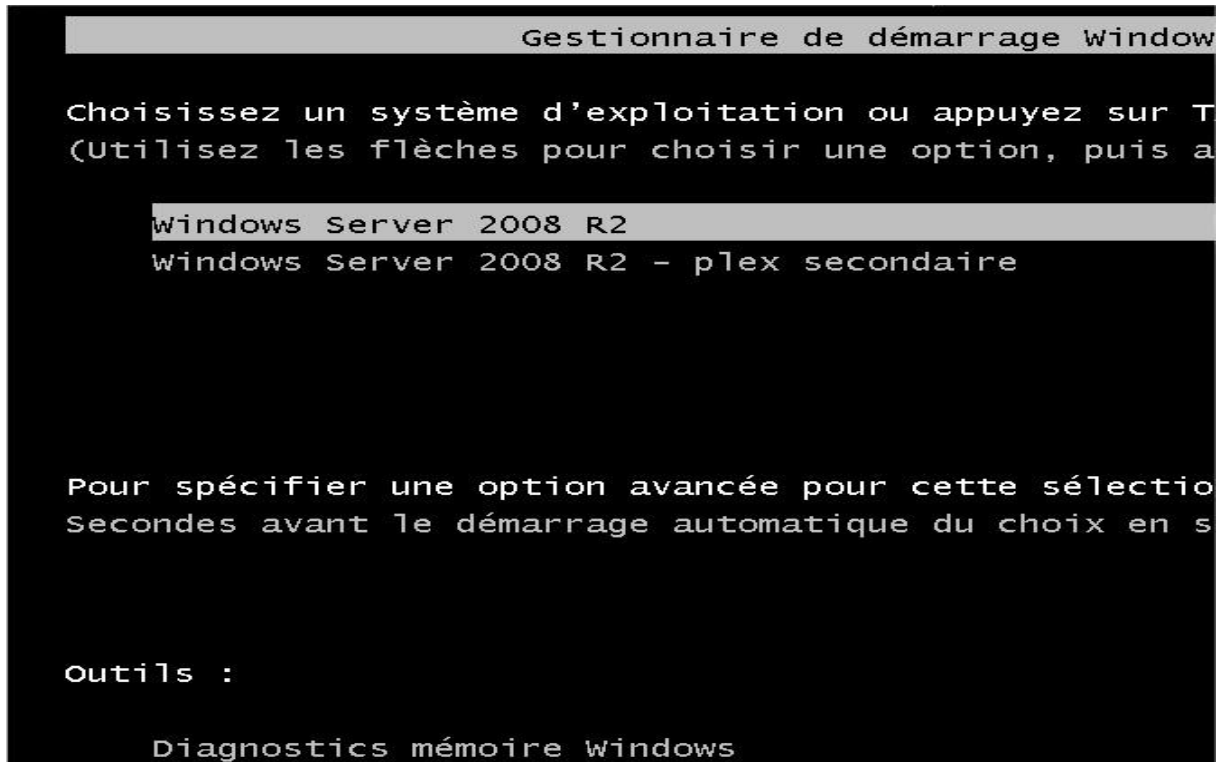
Gestionnaire de démarrage Window

Choisissez un système d'exploitation ou appuyez sur T
(Utilisez les flèches pour choisir une option, puis a

Windows Server 2008 R2
Windows Server 2008 R2 - plex secondaire

Pour spécifier une option avancée pour cette sélectio
Secondes avant le démarrage automatique du choix en s

Outils :

Diagnostics mémoire Windows